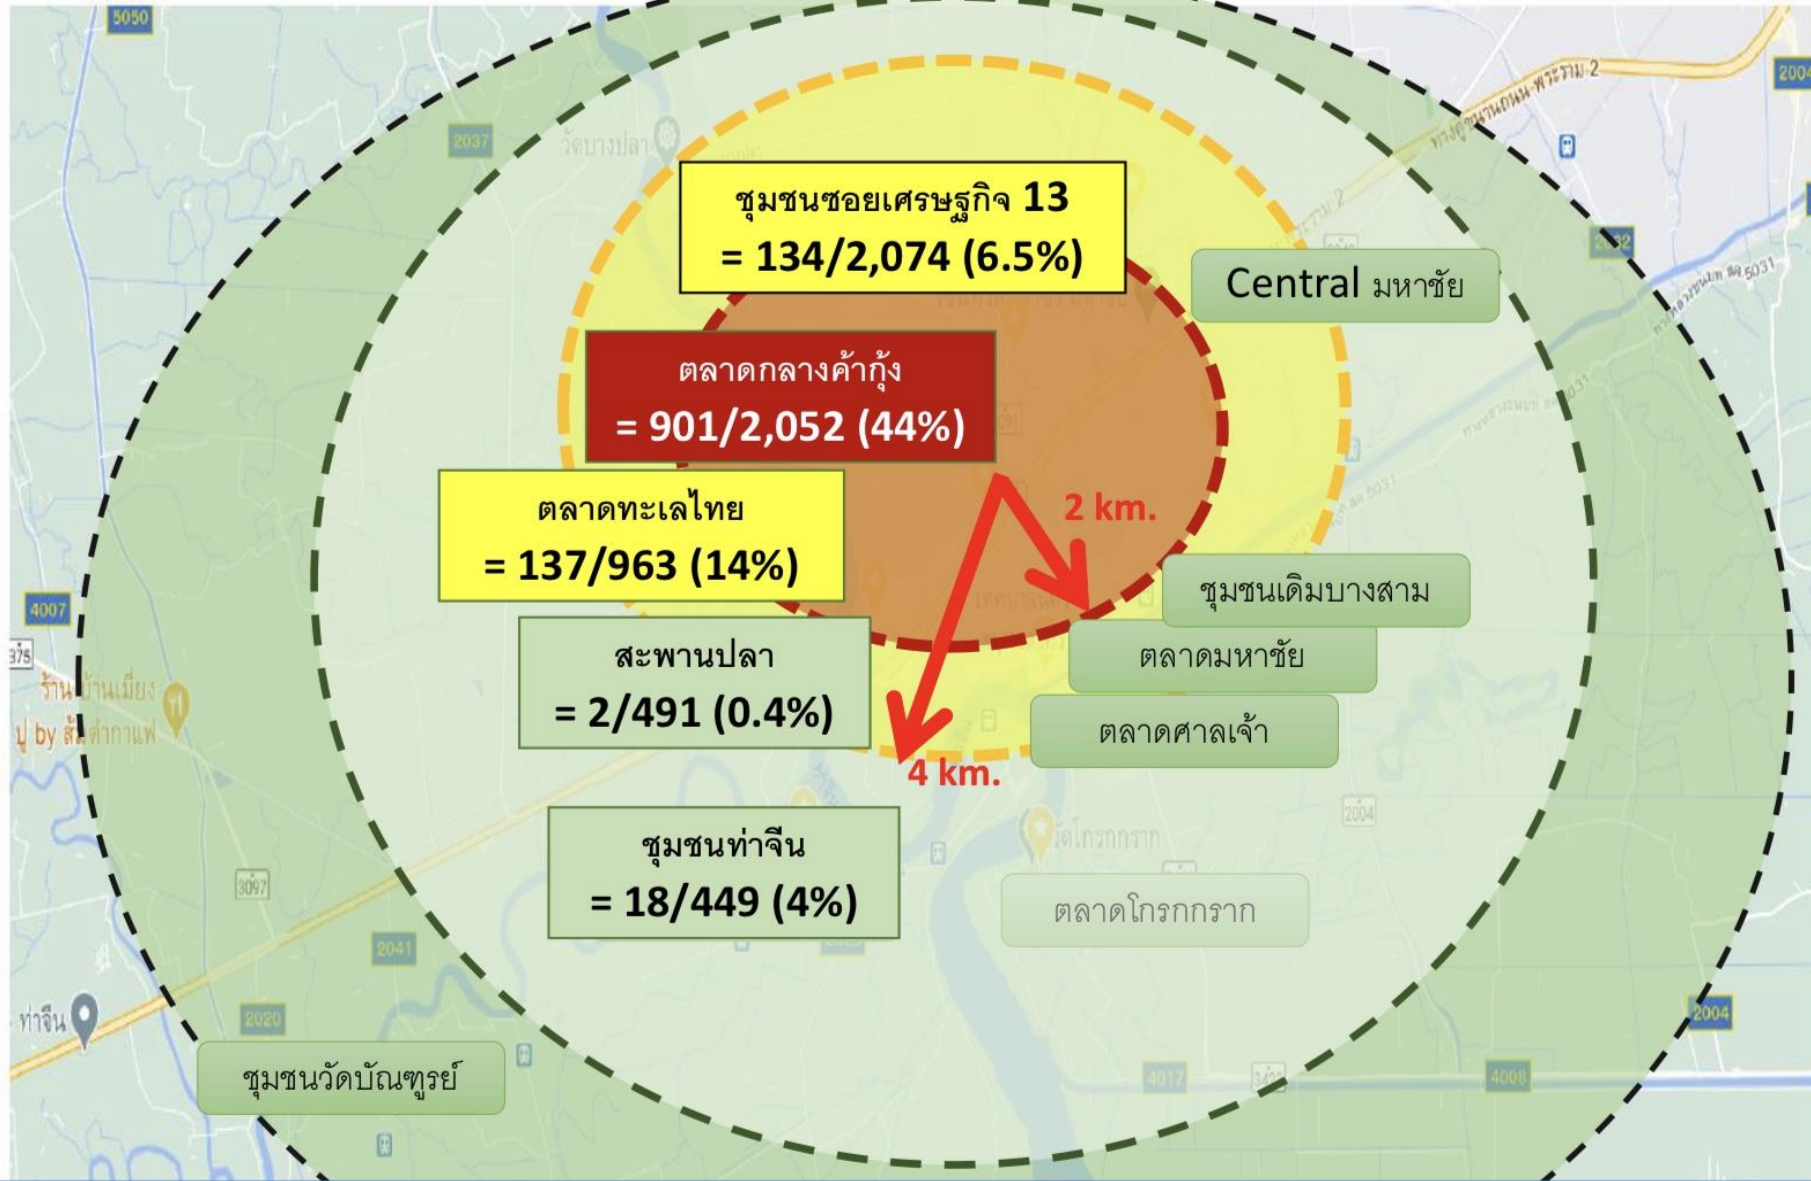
5050

2037

วัดบางปลา

ชุมชนซอยเศรษฐกิจ 13
= 134/2,074 (6.5%)

Central มหาชัย

ถนนพระราม 2

2004

ตลาดกลางค้ากุ้ง
= 901/2,052 (44%)

ตลาดทะเลไทย
= 137/963 (14%)

2 km.

ชุมชนเดิมบางสาม

ตลาดมหาชัย

สะพานปลา
= 2/491 (0.4%)

ตลาดศาลเจ้า

4 km.

4007

375

ร้านบ้านเมี่ยง
by ส้มตำกาแฟ

ชุมชนท่าจีน
= 18/449 (4%)

วัดโกรกกราก

ตลาดโกรกกราก

3097

2041

2020

ท่าจีน

ชุมชนวัดบัณฑูรย์

4017

4008

2004